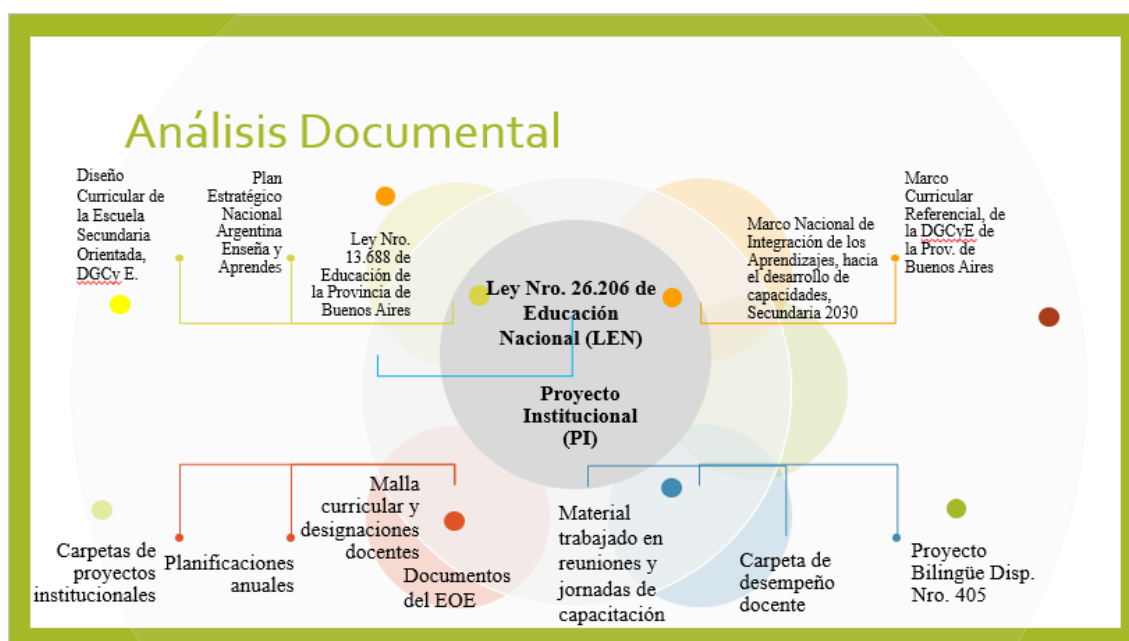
Análisis Documental

Diseño Curricular de la Escuela Secundaria Orientada, DGCy E.

Plan Estratégico Nacional Argentina Enseña y Aprendes

Ley Nro. 13.688 de Educación de la Provincia de Buenos Aires

Ley Nro. 26.206 de Educación Nacional (LEN)

Marco Nacional de Integración de los Aprendizajes, hacia el desarrollo de capacidades, Secundaria 2030

Marco Curricular Referencial, de la DGCyE de la Prov. de Buenos Aires

Proyecto Institucional (PI)

Carpetas de proyectos institucionales

Planificaciones anuales

Malla curricular y designaciones docentes

Documentos del EOE

Material trabajado en reuniones y jornadas de capacitación

Carpeta de desempeño docente

Proyecto Bilingüe Disp. Nro. 405